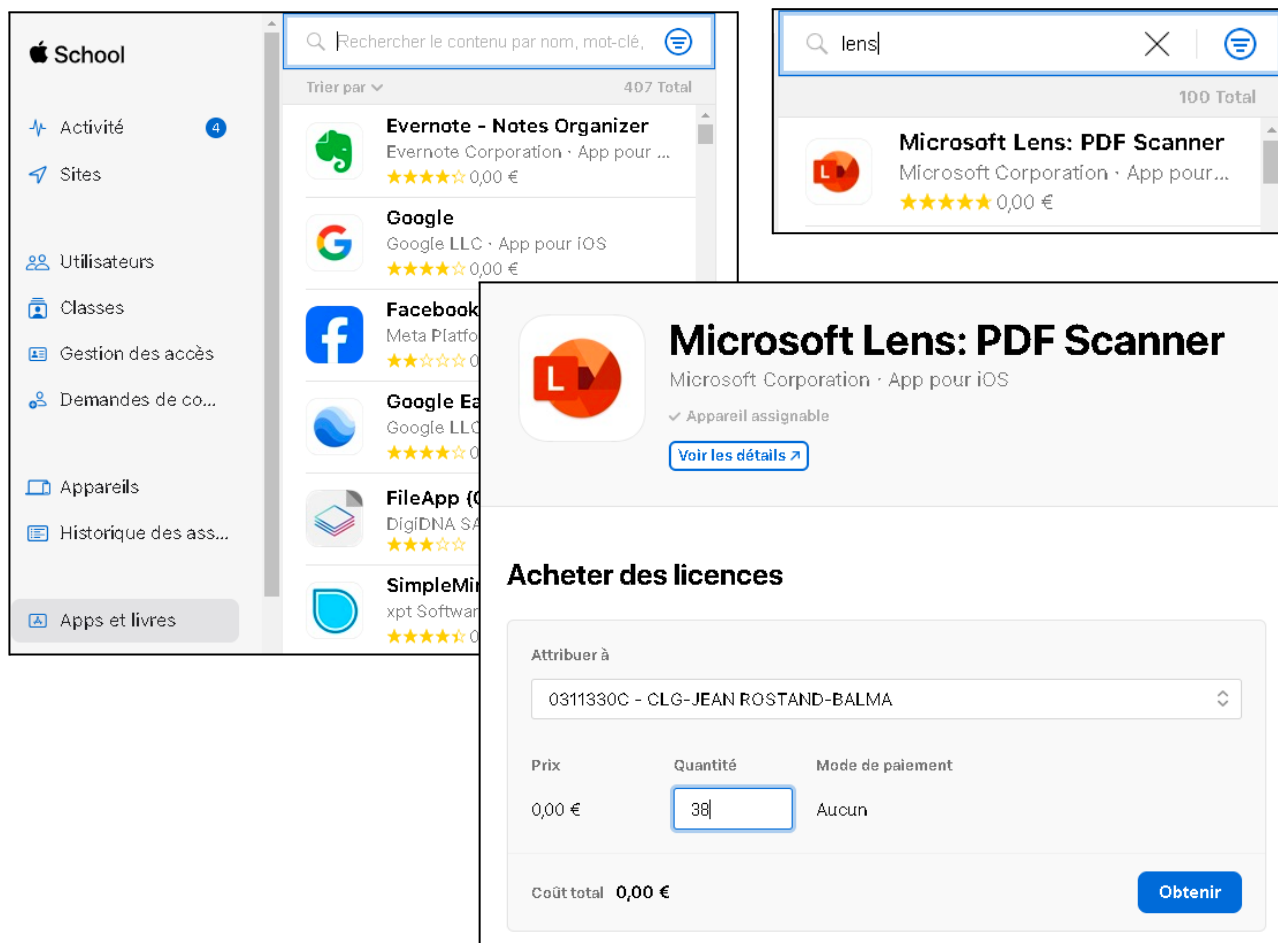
School

Activité 4
Sites

Utilisateurs
Classes
Gestion des accès
Demandes de co...

Appareils
Historique des ass...

Apps et livres

Rechercher le contenu par nom, mot-clé,

Trier par
407 Total

Evernote - Notes Organizer
Evernote Corporation · App pour ...
★★★★☆ 0,00 €

Google
Google LLC · App pour iOS
★★★★☆ 0,00 €

Facebook
Meta Platfor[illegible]
★★☆☆☆ 0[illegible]

Google Ea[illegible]
Google LLC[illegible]
★★★★☆ 0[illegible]

FileApp ([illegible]
DigiDNA SA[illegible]
★★★☆☆

SimpleMi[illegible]
xpt Softwar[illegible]
★★★★☆ 0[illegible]

lens
100 Total

Microsoft Lens: PDF Scanner
Microsoft Corporation · App pour...
★★★★★ 0,00 €

Microsoft Lens: PDF Scanner
Microsoft Corporation · App pour iOS
✓ Appareil assignable
Voir les détails ↗

Acheter des licences

Attribuer à
0311330C - CLG-JEAN ROSTAND-BALMA

| Prix | Quantité | Mode de paiement |
|---|---|---|
| 0,00 € | 38 | Aucun |

Coût total 0,00 €
Obtenir